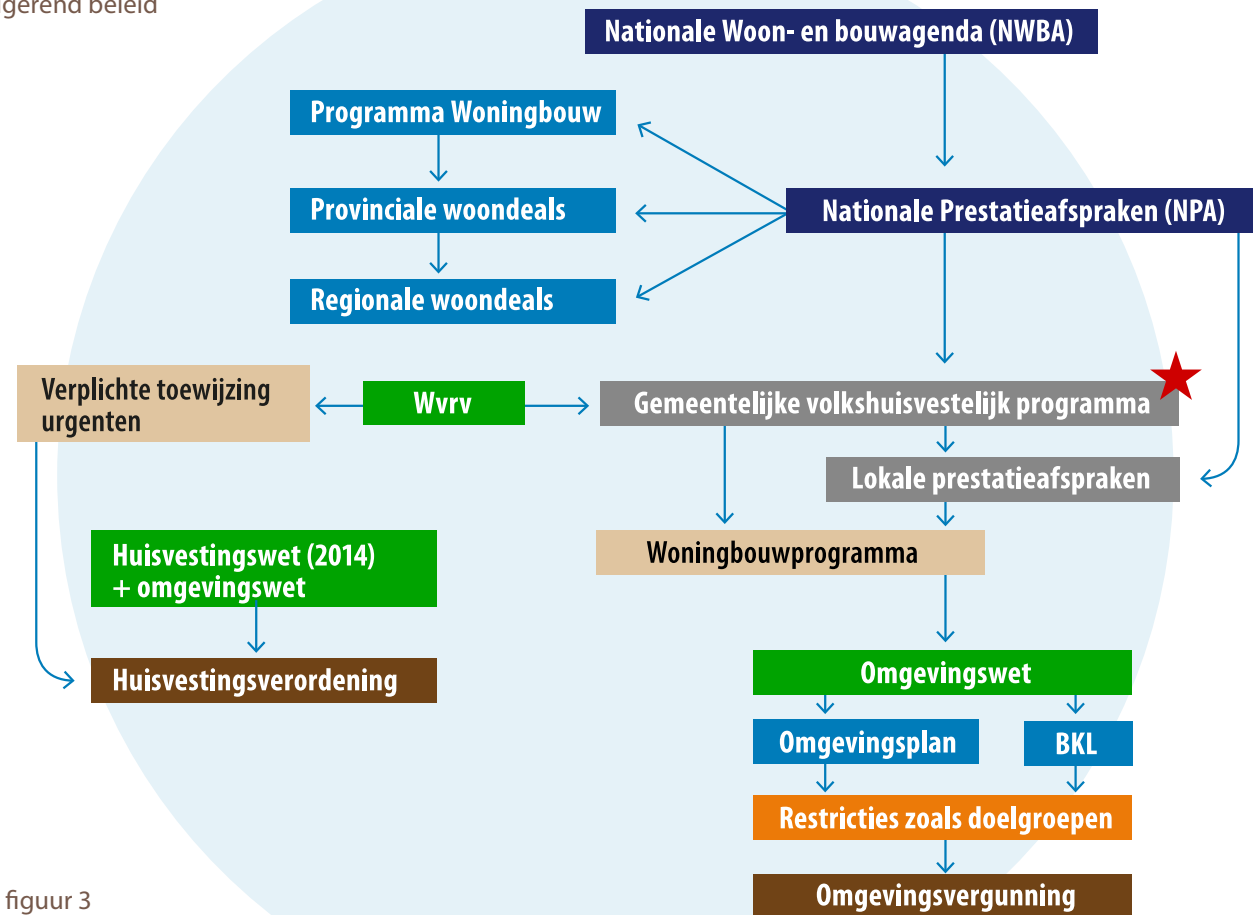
gerend beleid

Nationale Woon- en bouwagenda (NWBA)

Programma Woningbouw

Provinciale woondeals

Regionale woondeals

Nationale Prestatieafspraken (NPA)

Verplichte toewijzing urgenten

Wvrv

Gemeentelijke volkshuisvestelijk programma

Lokale prestatieafspraken

Huisvestingswet (2014) + omgevingswet

Woningbouwprogramma

Huisvestingsverordening

Omgevingswet

Omgevingsplan

BKL

Restricties zoals doelgroepen

Omgevingsvergunning

figuur 3